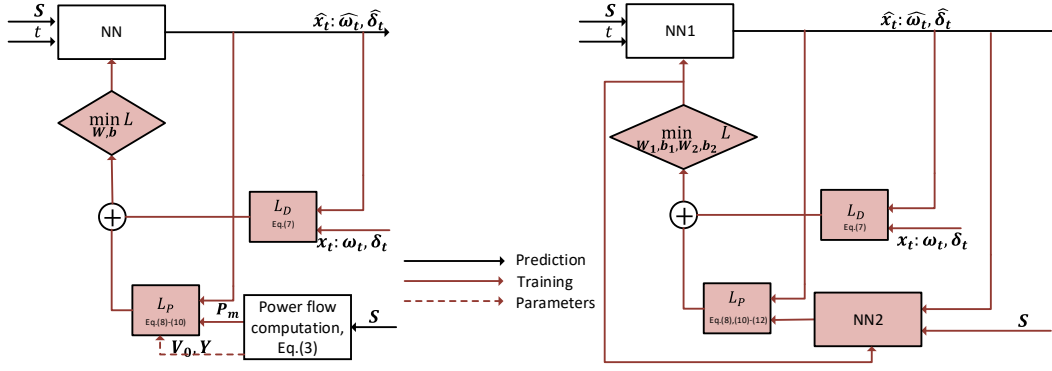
$S$
$t$
NN
$\hat{x}_t$: $\widehat{\omega_t}$, $\hat{\delta}_t$
$\min_{W,b} L$
$L_D$
Eq.(7)
$x_t$: $\omega_t$, $\delta_t$
$L_P$
Eq.(8)-(10)
$P_m$
Power flow computation, Eq.(3)
$S$
$V_0$, $Y$

Prediction
Training
Parameters

$S$
$t$
NN1
$\hat{x}_t$: $\widehat{\omega_t}$, $\hat{\delta}_t$
$\min_{W_1,b_1,W_2,b_2} L$
$L_D$
Eq.(7)
$x_t$: $\omega_t$, $\delta_t$
$L_P$
Eq.(8),(10)-(12)
NN2
$S$